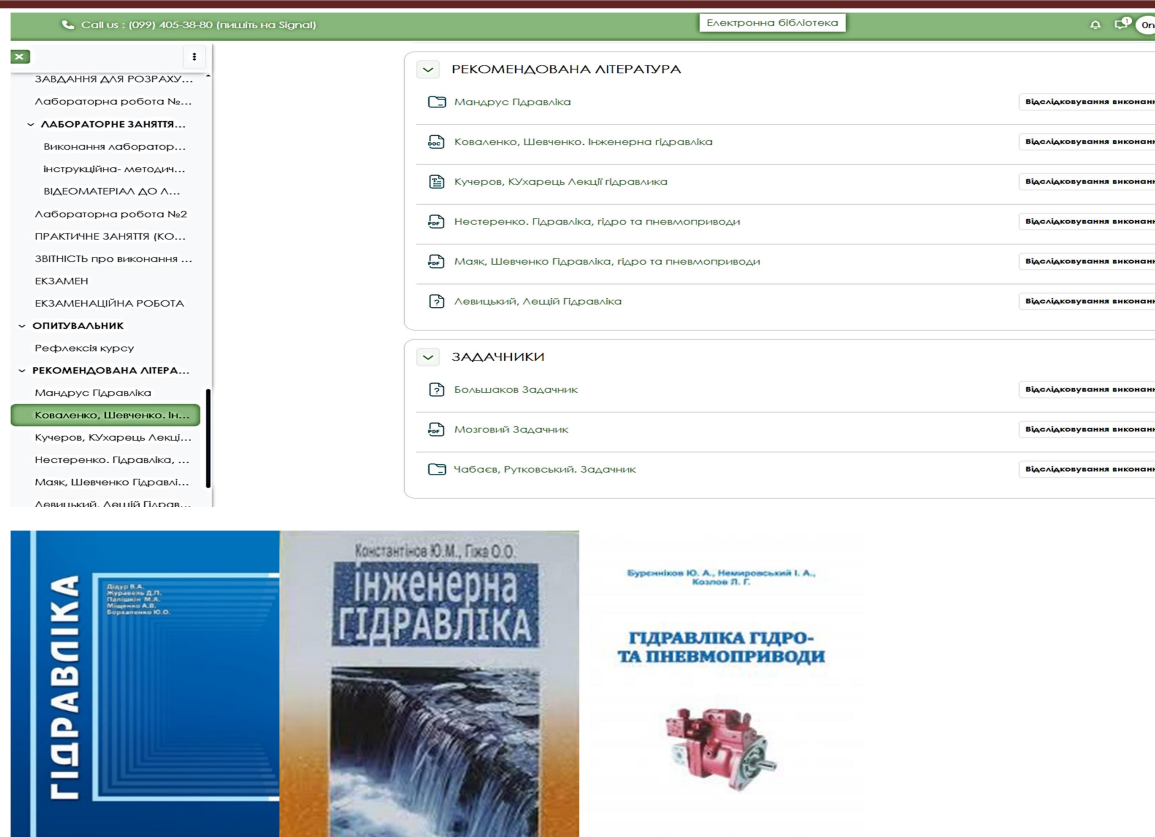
Call us : (099) 405-38-80 (пишіть на Signal)

Електронна бібліотека

On

ЗАВДАННЯ ДЛЯ РОЗРАХУ...
Лабораторна робота №...
ЛАБОРАТОРНЕ ЗАНЯТТЯ...
Виконання лаборатор...
Інструкційна- методич...
ВІДЕОМАТЕРІАЛ ДО Л...
Лабораторна робота №2
ПРАКТИЧНЕ ЗАНЯТТЯ (КО...
ЗВІТНІСТЬ про виконання ...
ЕКЗАМЕН
ЕКЗАМЕНАЦІЙНА РОБОТА
ОПИТУВАЛЬНИК
Рефлексія курсу
РЕКОМЕНДОВАНА ЛІТЕРА...
Мандрус Гідравліка
Коваленко, Шевченко. Ін...
Кучеров, КУхарець Лекці...
Нестеренко. Гідравліка, ...
Маяк, Шевченко Гідравлі...
Левицький, Лещій Гідрав...

РЕКОМЕНДОВАНА ЛІТЕРАТУРА

Мандрус Гідравліка
Відслідковування виконанн

Коваленко, Шевченко. Інженерна гідравліка
Відслідковування виконанн

Кучеров, КУхарець Лекції гідравлика
Відслідковування виконанн

Нестеренко. Гідравліка, гідро та пневмоприводи
Відслідковування виконанн

Маяк, Шевченко Гідравліка, гідро та пневмоприводи
Відслідковування виконанн

Левицький, Лещій Гідравліка
Відслідковування виконанн

ЗАДАЧНИКИ

Большаков Задачник
Відслідковування виконанн

Мозговий Задачник
Відслідковування виконанн

Чабаєв, Рутковський. Задачник
Відслідковування виконанн

ГІДРАВЛІКА
Дідур В.А.
Журавель Д.П.
Палішкін М.А.
Міщенко А.В.
Борщенко Ю.О.

Константінов Ю.М., Гіжа О.О.
ІНЖЕНЕРНА ГІДРАВЛІКА

Бурєнніков Ю. А., Немировський І. А., Козлов Л. Г.
ГІДРАВЛІКА ГІДРО- ТА ПНЕВМОПРИВОДИ